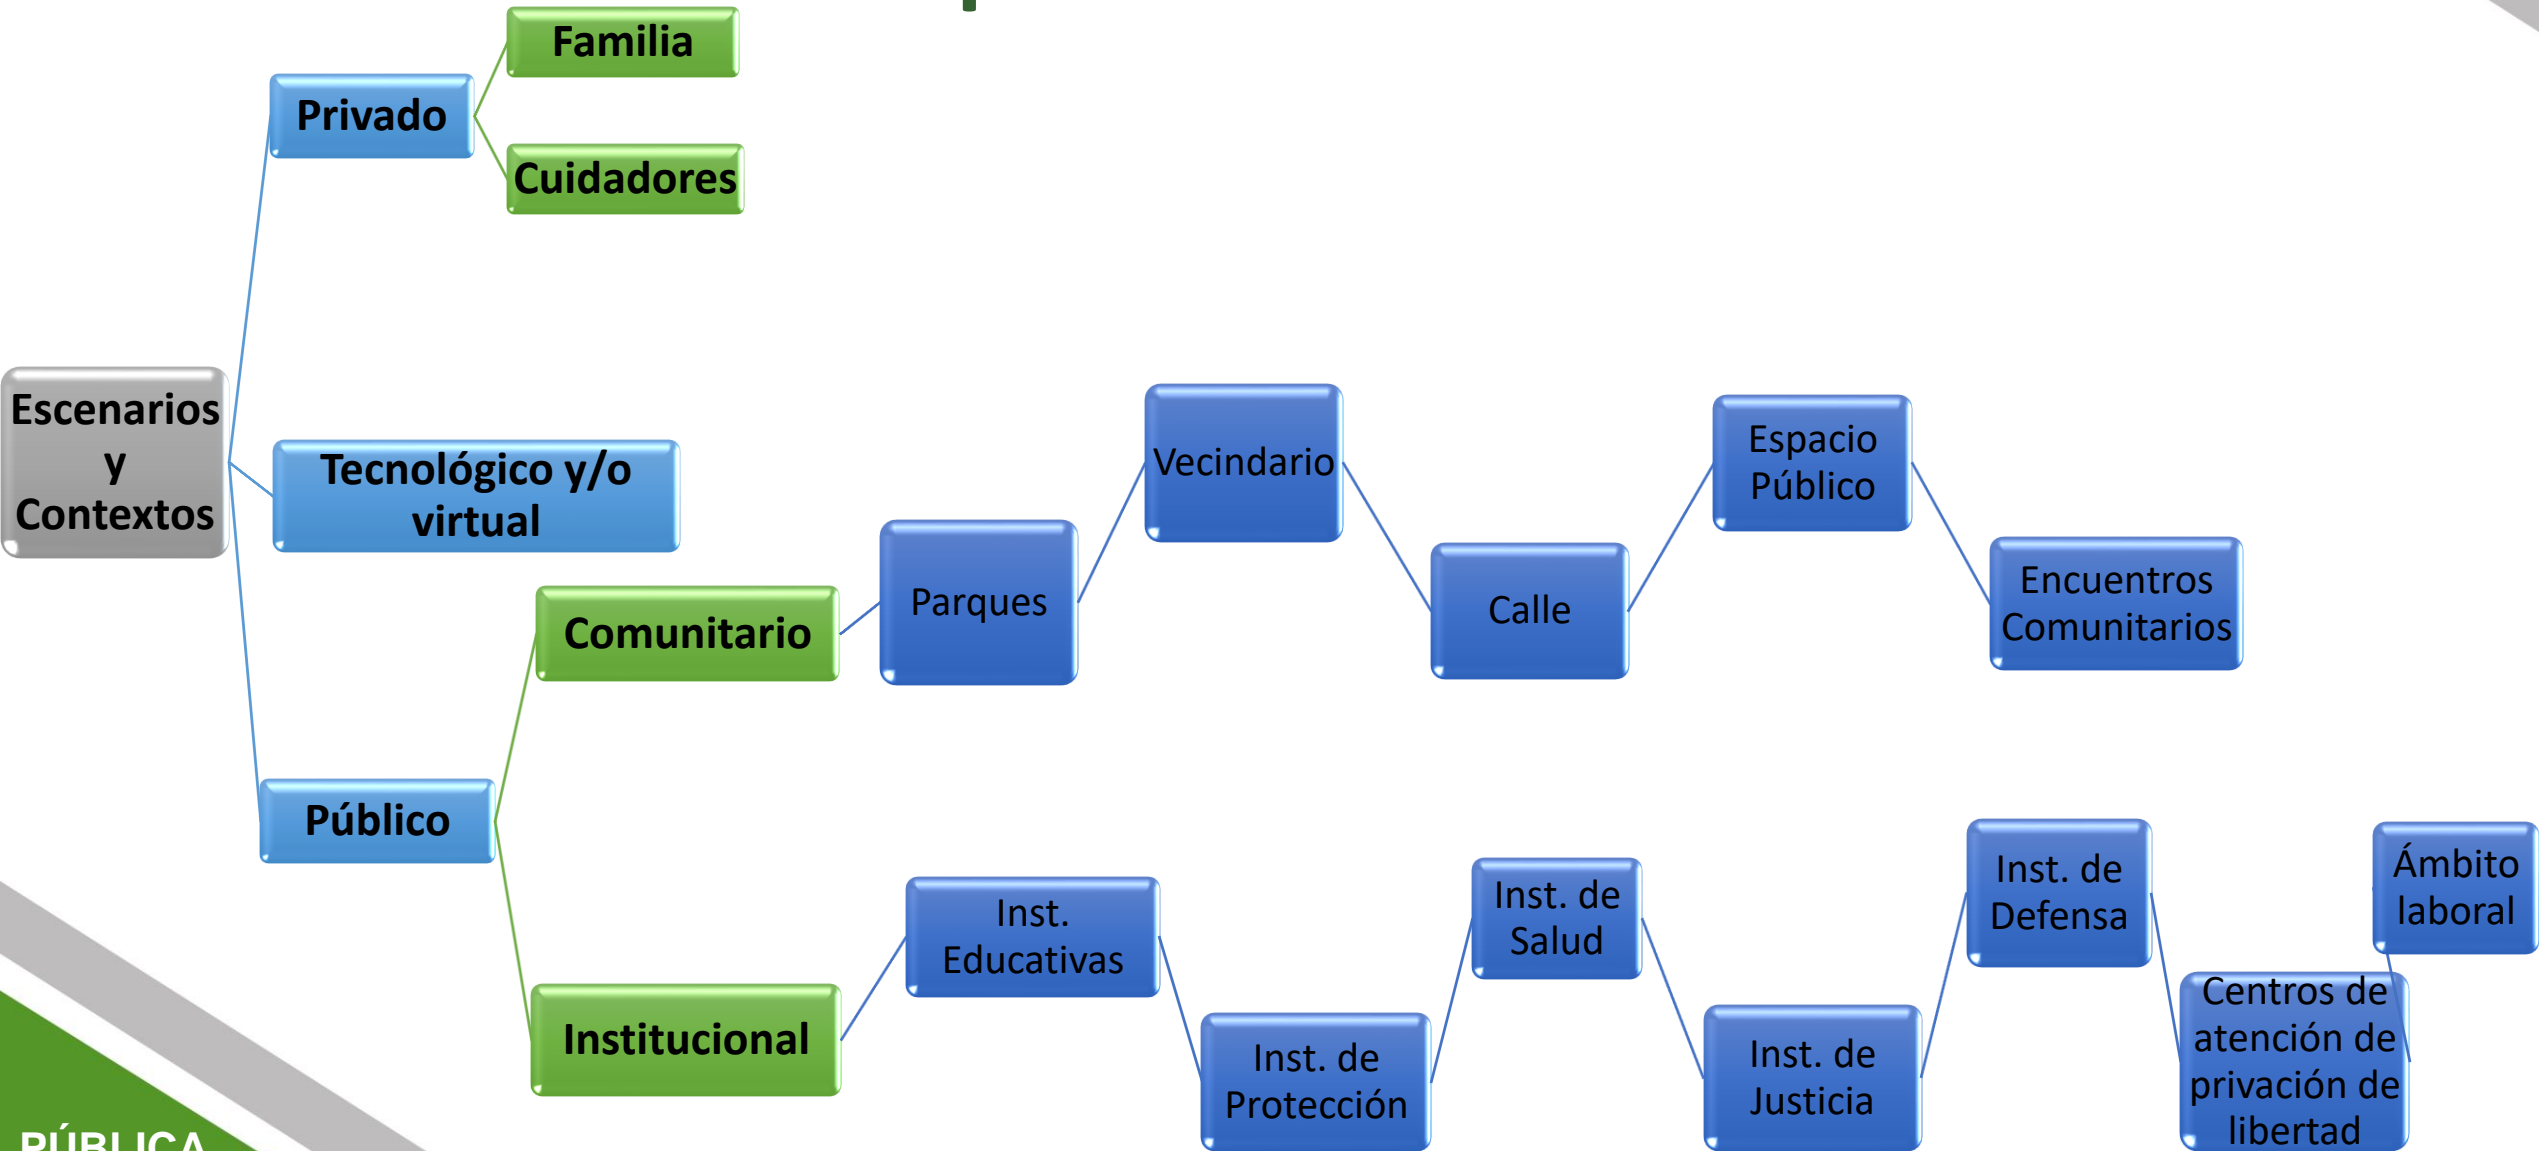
Escenarios y Contextos

Privado

Familia

Cuidadores

Tecnológico y/o virtual

Público

Comunitario

Parques

Vecindario

Calle

Espacio Público

Encuentros Comunitarios

Institucional

Inst. Educativas

Inst. de Protección

Inst. de Salud

Inst. de Justicia

Inst. de Defensa

Centros de atención de privación de libertad

Ámbito laboral

PÚBLICA